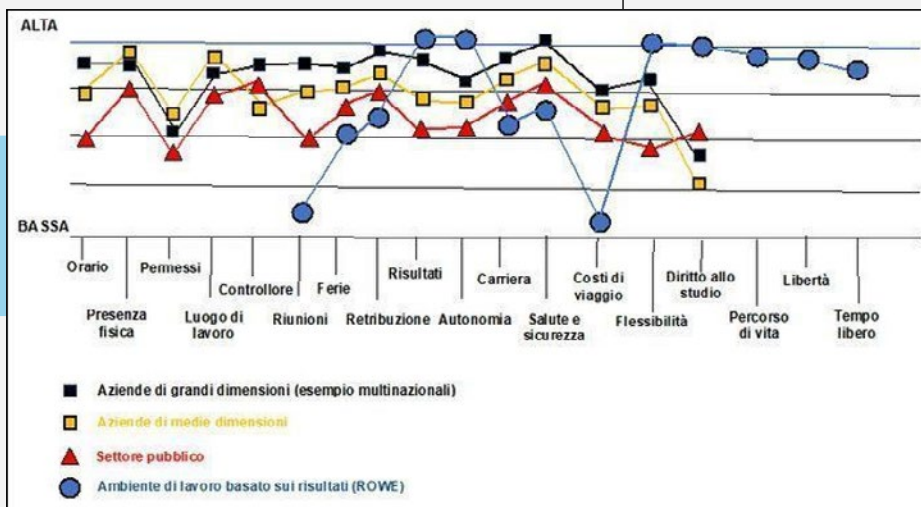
ALTA

BASSA

Orario
Presenza fisica
Permessi
Luogo di lavoro
Controllore
Riunioni
Ferie
Retribuzione
Risultati
Autonomia
Carriera
Salute e sicurezza
Costi di viaggio
Flessibilità
Diritto allo studio
Percorso di vita
Libertà
Tempo libero

Aziende di grandi dimensioni (esempio multinazionali)
Aziende di medie dimensioni
Settore pubblico
Ambiente di lavoro basato sui risultati (ROWE)